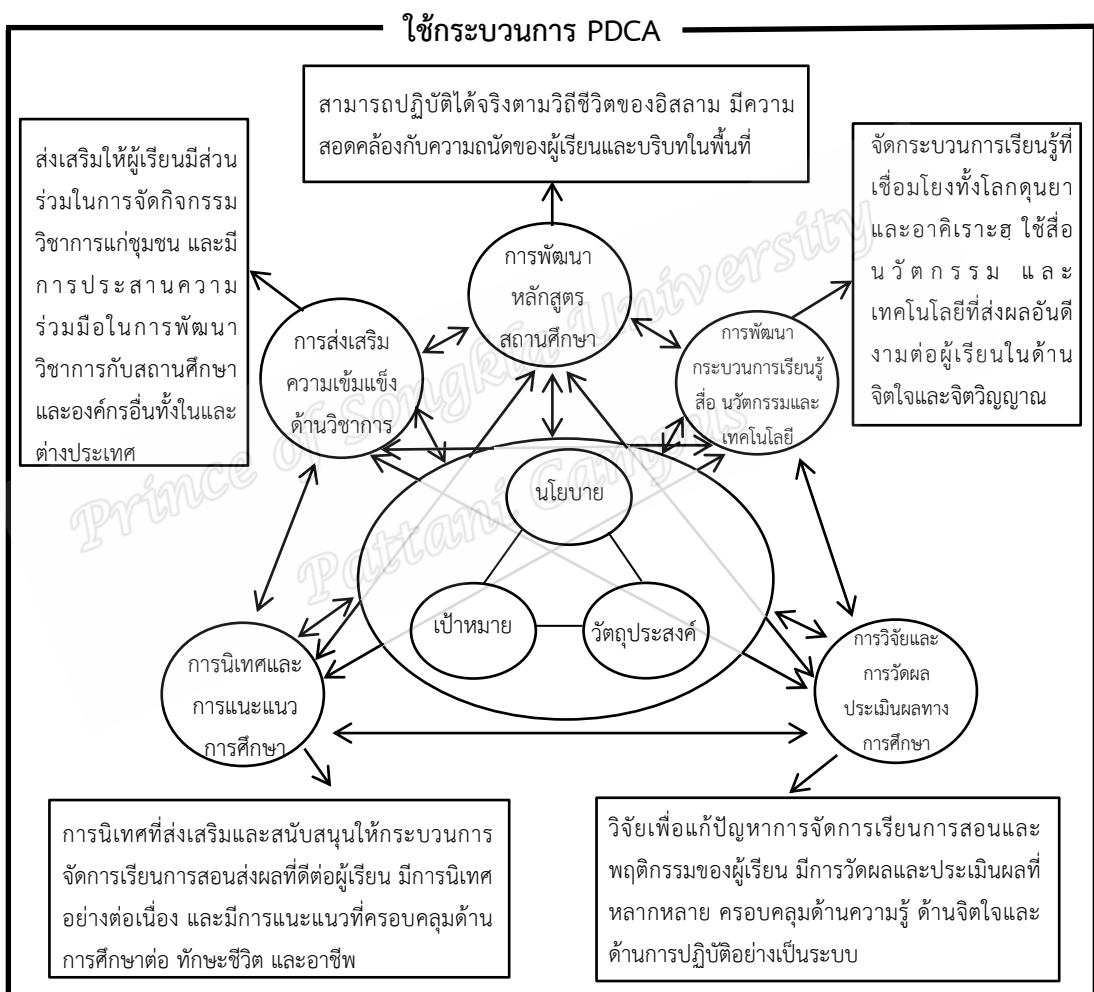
ใช้กระบวนการ PDCA

สามารถปฏิบัติได้จริงตามวิถีชีวิตของอิสลาม มีความสอดคล้องกับความถนัดของผู้เรียนและบริบทในพื้นที่

ส่งเสริมให้ผู้เรียนมีส่วนร่วมในการจัดกิจกรรมวิชาการแก่ชุมชน และมีการประสานความร่วมมือในการพัฒนาวิชาการกับสถานศึกษาและองค์กรอื่นทั้งในและต่างประเทศ

จัดกระบวนการเรียนรู้ที่เชื่อมโยงทั้งโลกดุนยาและอาคิเราะฮฺ ใช้สื่อนวัตกรรม และเทคโนโลยีที่ส่งผลอันดีงามต่อผู้เรียนในด้านจิตใจและจิตวิญญาณ

การพัฒนาหลักสูตรสถานศึกษา

การส่งเสริมความเข้มแข็งด้านวิชาการ

การพัฒนากระบวนการเรียนรู้ สื่อ นวัตกรรมและเทคโนโลยี

นโยบาย

เป้าหมาย

วัตถุประสงค์

การนิเทศและการแนะแนวการศึกษา

การวิจัยและการวัดผลประเมินผลทางการศึกษา

การนิเทศที่ส่งเสริมและสนับสนุนให้กระบวนการจัดการเรียนการสอนส่งผลที่ดีต่อผู้เรียน มีการนิเทศอย่างต่อเนื่อง และมีการแนะแนวที่ครอบคลุมด้านการศึกษาต่อ ทักษะชีวิต และอาชีพ

วิจัยเพื่อแก้ปัญหาการจัดการเรียนการสอนและพฤติกรรมของผู้เรียน มีการวัดผลและประเมินผลที่หลากหลาย ครอบคลุมด้านความรู้ ด้านจิตใจและด้านการปฏิบัติอย่างเป็นระบบ

Prince of Songkla University Pattani Campus